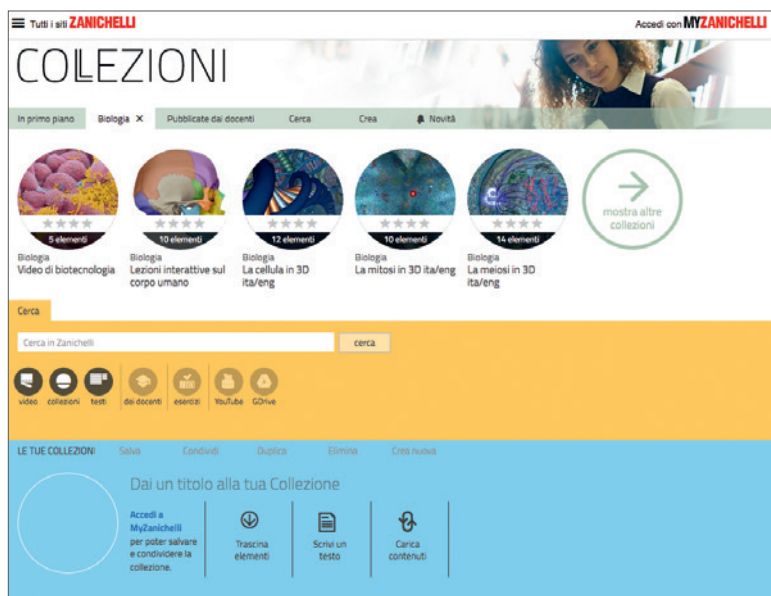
Tutti i siti ZANICHELLI

Accedi con MYZANICHELLI

COLLEZIONI

In primo piano
Biologia ✕
Pubblicate dai docenti
Cerca
Crea
Novità

5 elementi
Biologia
Video di biotecnologia

10 elementi
Biologia
Lezioni interattive sul corpo umano

12 elementi
Biologia
La cellula in 3D ita/eng

10 elementi
Biologia
La mitosi in 3D ita/eng

14 elementi
Biologia
La meiosi in 3D ita/eng

mostra altre collezioni

Cerca

Cerca in Zanichelli
cerca

video
collezioni
testi
dai docenti
esercizi
YouTube
GDrive

LE TUE COLLEZIONI
Salva
Condividi
Duplica
Elimina
Crea nuova

Dai un titolo alla tua Collezione

Accedi a MyZanichelli per poter salvare e condividere la collezione.

Trascina elementi

Scrivi un testo

Carica contenuti